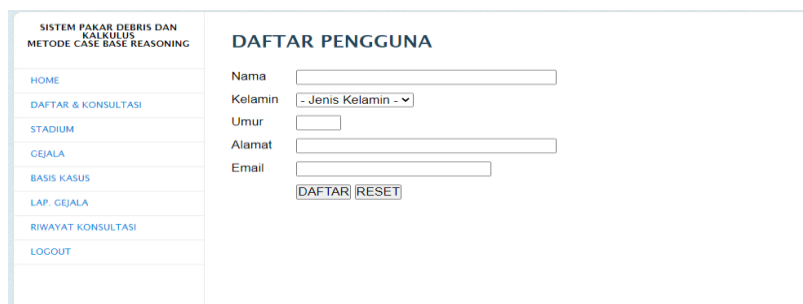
SISTEM PAKAR DEBRIS DAN KALKULUS
METODE CASE BASE REASONING

HOME
DAFTAR & KONSULTASI
STADIUM
GEJALA
BASIS KASUS
LAP. GEJALA
RIWAYAT KONSULTASI
LOGOUT

DAFTAR PENGGUNA

Nama
Kelamin - Jenis Kelamin -
Umur
Alamat
Email
DAFTAR RESET